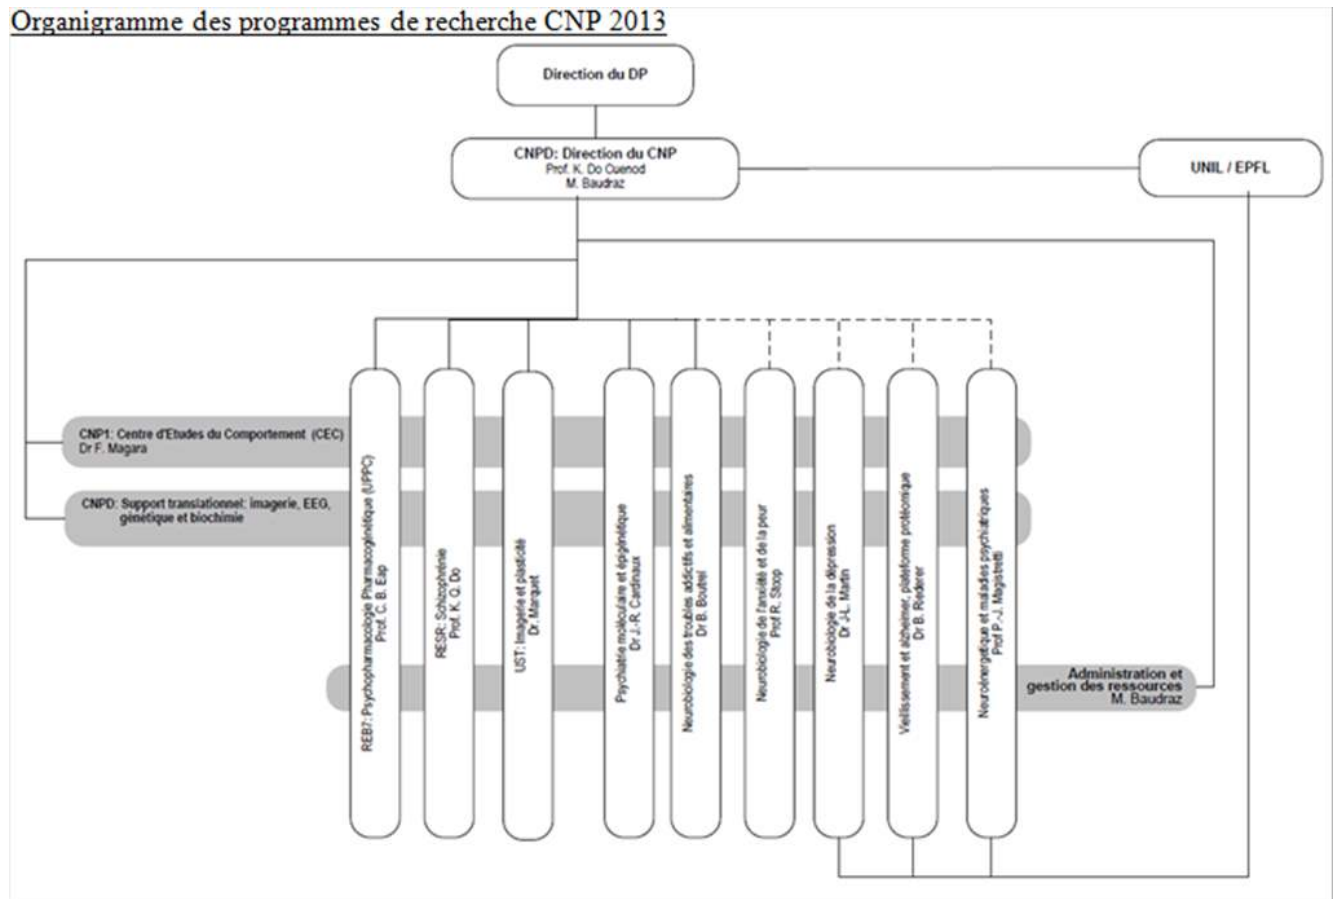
Organigramme des programmes de recherche CNP 2013

Direction du DP

CNPD: Direction du CNP
Prof. K. Do Cuenod
M. Baudraz

UNIL / EPFL

CNP1: Centre d'Etudes du Comportement (CEC)
Dr F. Magara

CNPD: Support translationnel: imagerie, EEG, génétique et biochimie

REB7: Psychopharmacologie Pharmacogénétique (UPPC)
Prof. C. B. Eap

RESR: Schizophrénie
Prof. K. Q. Do

UST: Imagerie et plasticité
Dr. Marquet

Psychiatrie moléculaire et épigénétique
Dr J.-R. Cardinaux

Neurobiologie des troubles addictifs et alimentaires
Dr B. Boutrel

Neurobiologie de l'anxiété et de la peur
Prof R. Stoop

Neurobiologie de la dépression
Dr J-L. Martin

Vieillissement et alzheimer, plateforme protéomique
Dr B. Riederer

Neuroénergétique et maladies psychiatriques
Prof P.-J. Magistretti

Administration et gestion des ressources
M. Baudraz